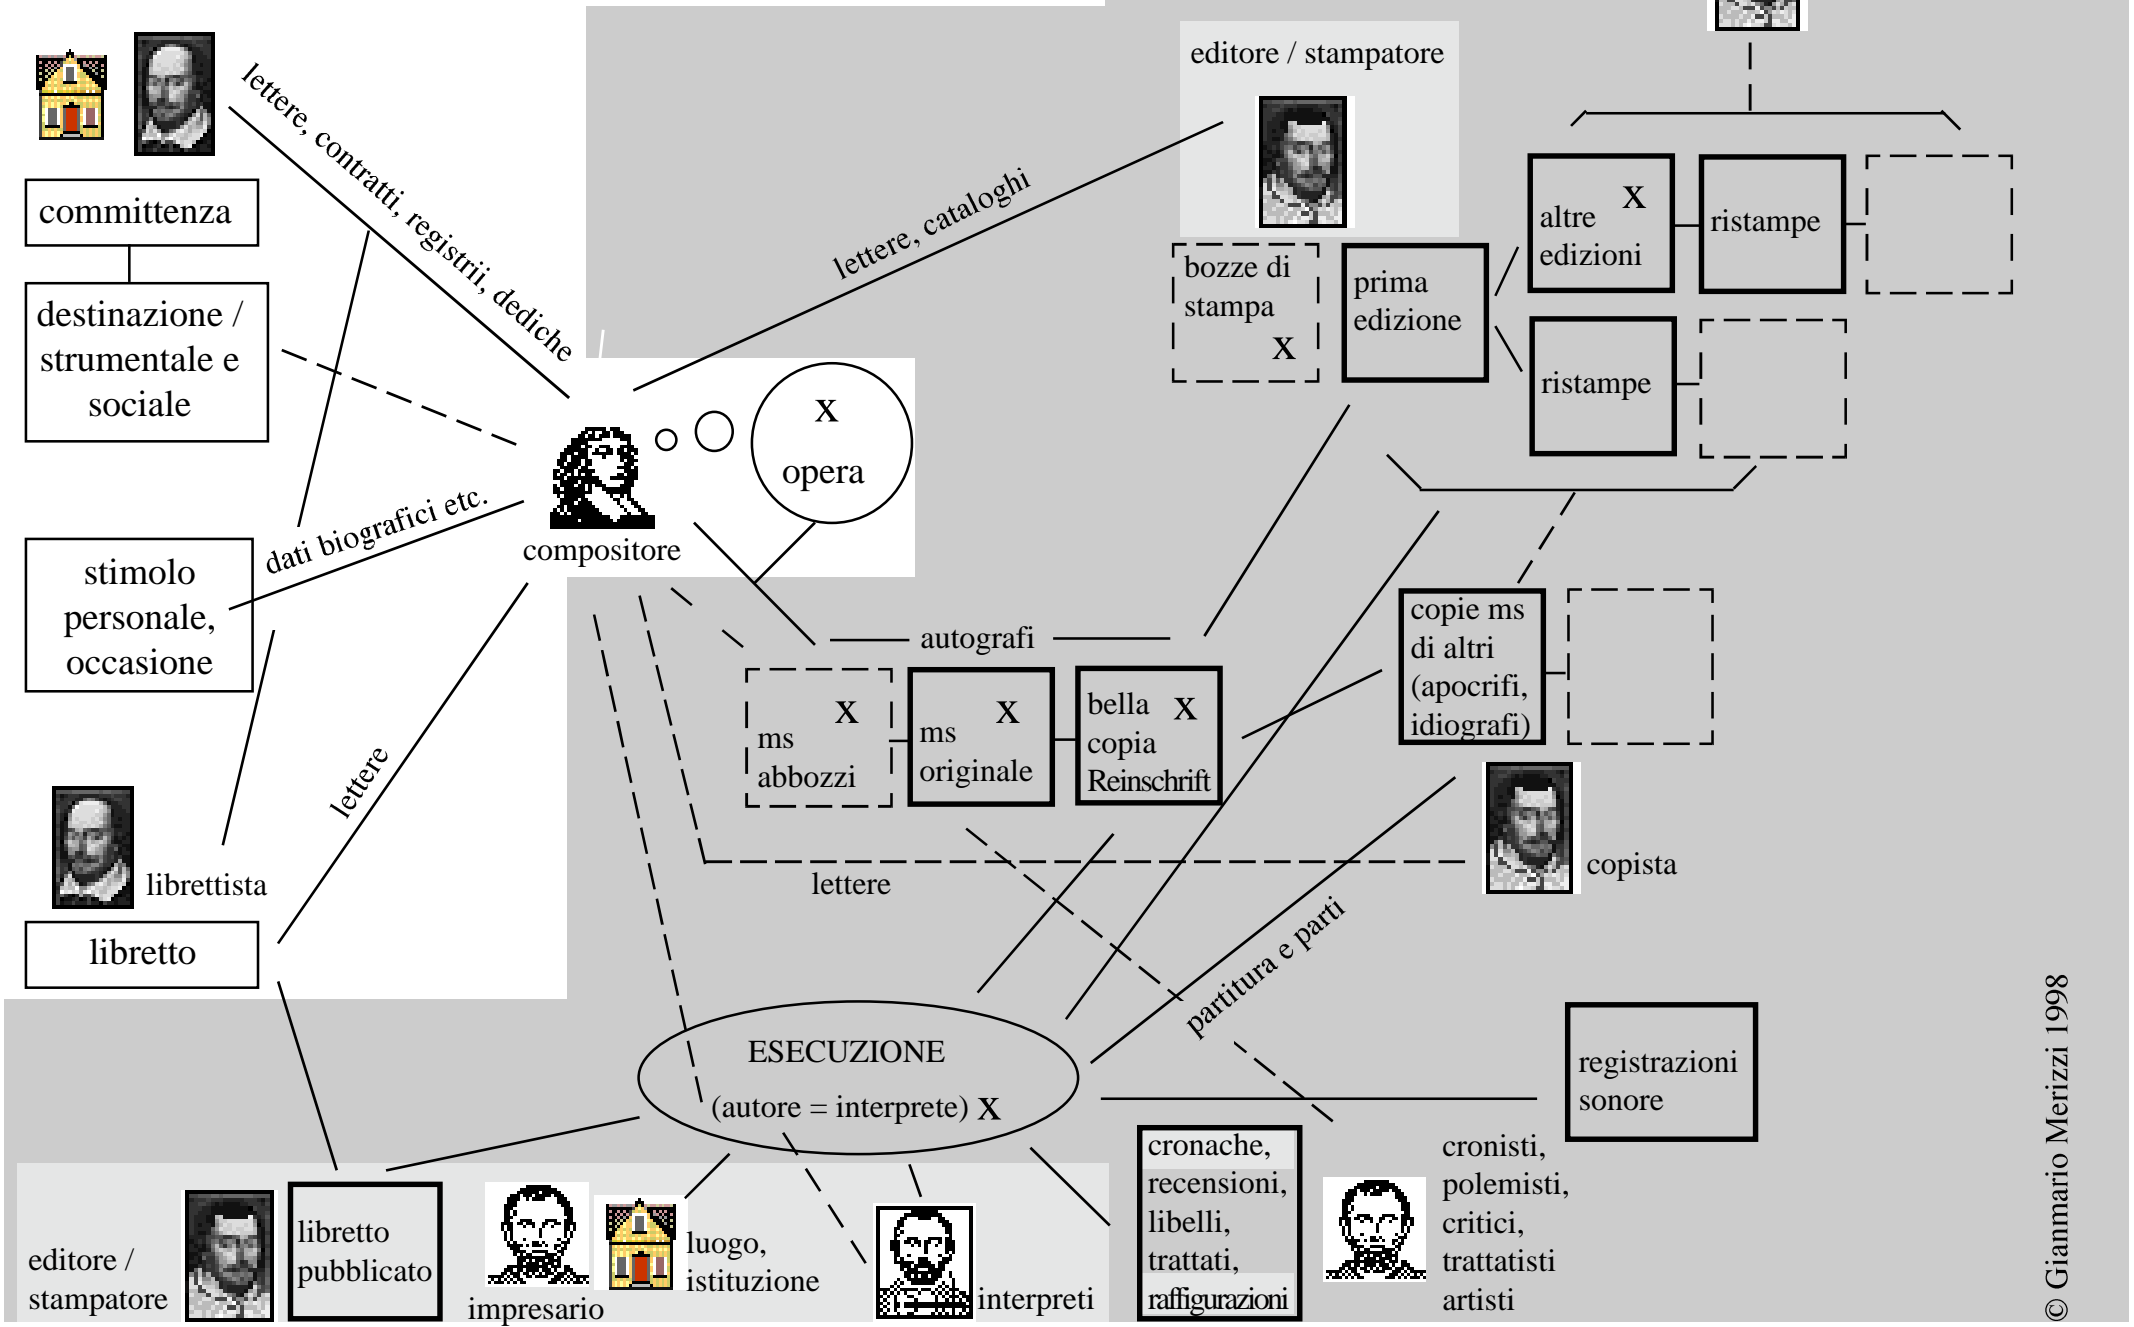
committenza

destinazione / strumentale e sociale

lettere, contratti, registrii, dediche

stimolo personale, occasione

dati biografici etc.

librettista

libretto

lettere

editore / stampatore

lettere, cataloghi

bozze di stampa X

prima edizione

altre edizioni X

ristampe

ristampe

compositore

X opera

autografi

ms abbozzi X

ms originale X

bella copia Reinschrift X

copie ms di altri (apocrifi, idiografi)

copista

lettere

partitura e parti

ESECUZIONE (autore = interprete) X

registrazioni sonore

editore / stampatore

libretto pubblicato

impresario

luogo, istituzione

interpreti

cronache, recensioni, libelli, trattati, raffigurazioni

cronisti, polemisti, critici, trattatisti artisti

© Gianmario Merizzi 1998